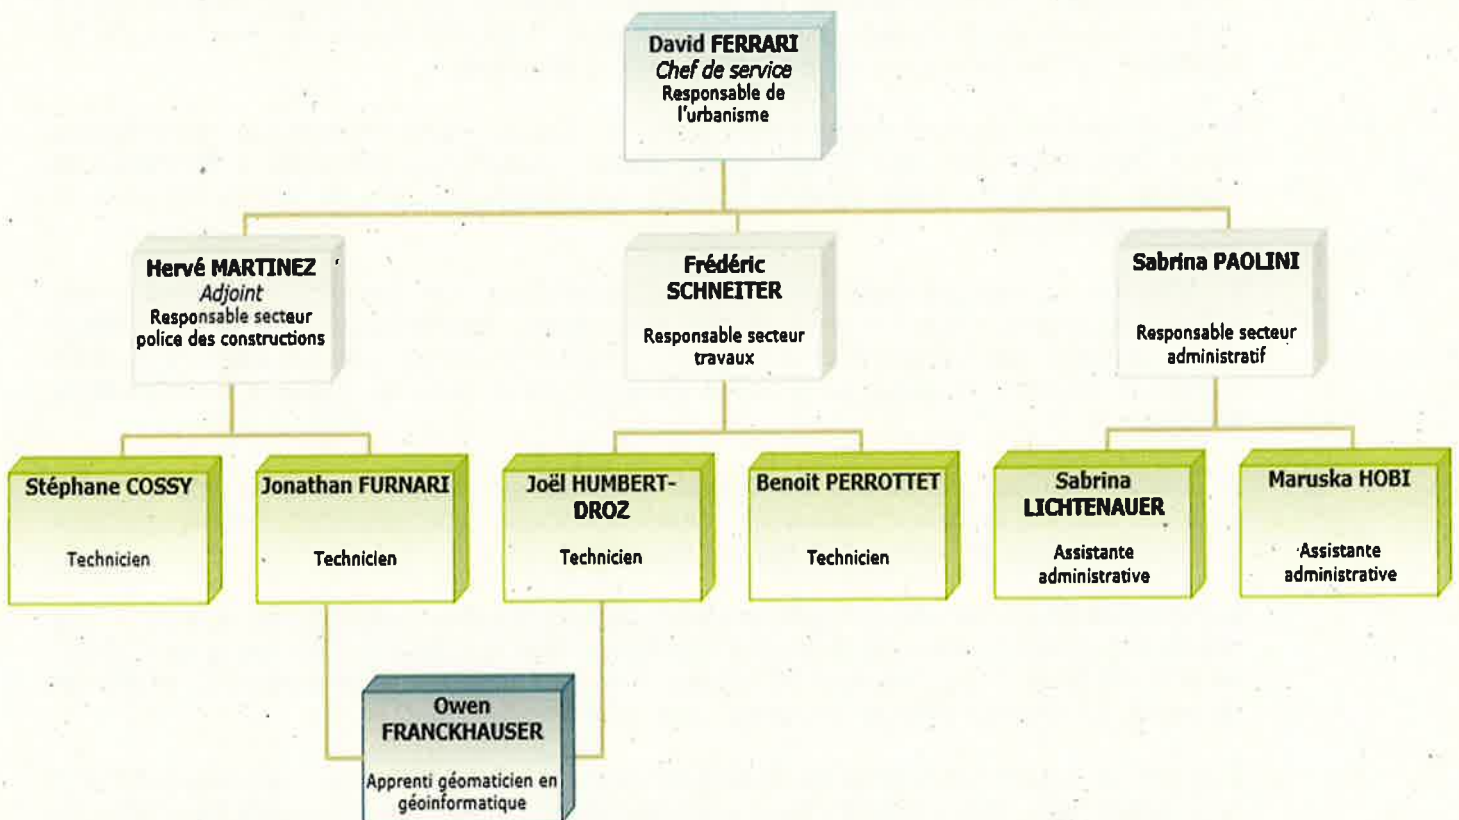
David FERRARI
Chef de service
Responsable de l'urbanisme

Hervé MARTINEZ
Adjoint
Responsable secteur police des constructions

Frédéric SCHNEITER
Responsable secteur travaux

Sabrina PAOLINI
Responsable secteur administratif

Stéphane COSSY
Technicien

Jonathan FURNARI
Technicien

Joël HUMBERT-DROZ
Technicien

Benoit PERROTTET
Technicien

Sabrina LICHTENAUER
Assistante administrative

Maruska HOBI
Assistante administrative

Owen FRANCKHAUSER
Apprenti géomaticien en géoinformatique